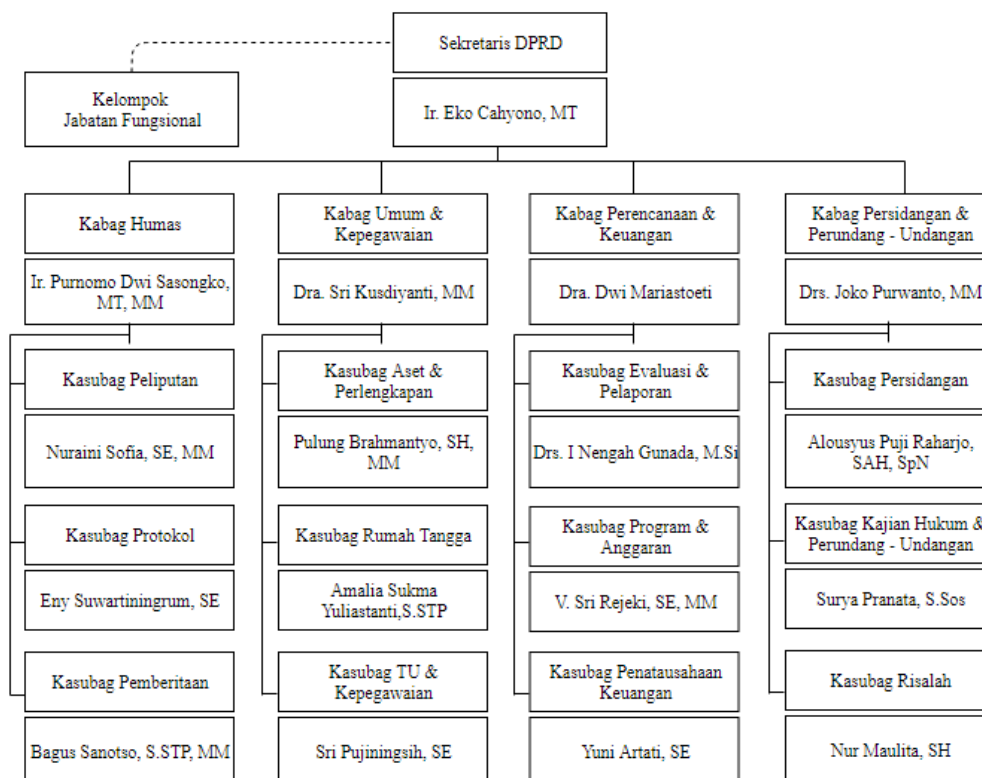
Sekretaris DPRD

Ir. Eko Cahyono, MT

Kelompok Jabatan Fungsional

Kabag Humas

Ir. Purnomo Dwi Sasongko, MT, MM

Kasubag Peliputan

Nuraini Sofia, SE, MM

Kasubag Protokol

Eny Suwartiningrum, SE

Kasubag Pemberitaan

Bagus Sanotso, S.STP, MM

Kabag Umum & Kepegawaian

Dra. Sri Kusdiyanti, MM

Kasubag Aset & Perlengkapan

Pulung Brahmantyo, SH, MM

Kasubag Rumah Tangga

Amalia Sukma Yuliastanti,S.STP

Kasubag TU & Kepegawaian

Sri Pujiningsih, SE

Kabag Perencanaan & Keuangan

Dra. Dwi Mariastoeti

Kasubag Evaluasi & Pelaporan

Drs. I Nengah Gunada, M.Si

Kasubag Program & Anggaran

V. Sri Rejeki, SE, MM

Kasubag Penatausahaan Keuangan

Yuni Artati, SE

Kabag Persidangan & Perundang - Undangan

Drs. Joko Purwanto, MM

Kasubag Persidangan

Alousyus Puji Raharjo, SAH, SpN

Kasubag Kajian Hukum & Perundang - Undangan

Surya Pranata, S.Sos

Kasubag Risalah

Nur Maulita, SH